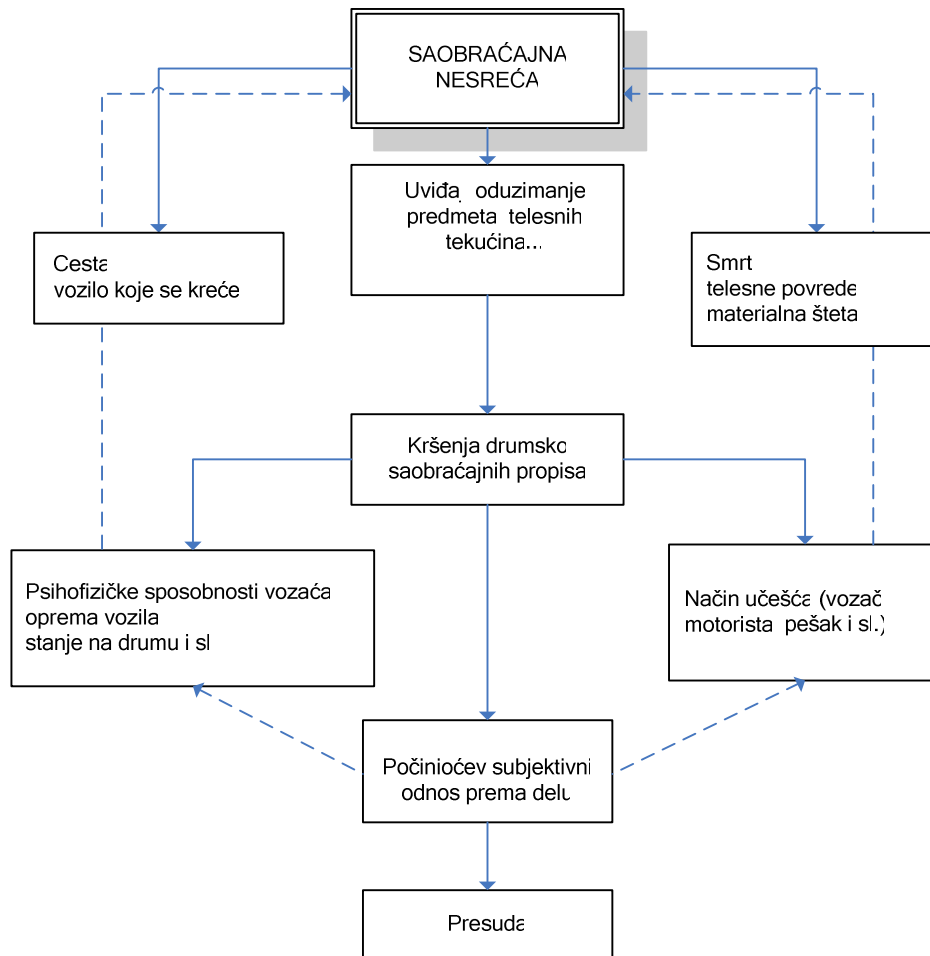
SAOBRAĆAJNA NESREĆA

Uviđaj, oduzimanje predmeta, telesnih tekućina...

Cesta
vozilo koje se kreće

Smrt
telesne povrede
materialna šteta

Kršenja drumsko saobraćajnih propisa

Psihofizičke sposobnosti vozača
oprema vozila
stanje na drumu i sl

Način učešća (vozač motorista, pešak i sl.)

Počiniočev subjektivni odnos prema delu

Presuda